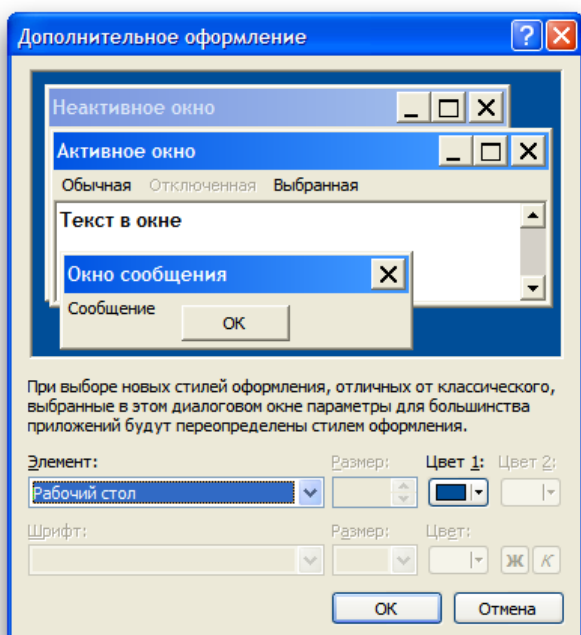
Дополнительное оформление

Неактивное окно

Активное окно

Обычная Отключенная Выбранная

Текст в окне

Окно сообщения

Сообщение

OK

При выборе новых стилей оформления, отличных от классического, выбранные в этом диалоговом окне параметры для большинства приложений будут переопределены стилем оформления.

Элемент:

Рабочий стол

Размер:

Цвет 1:

Цвет 2:

Шрифт:

Размер:

Цвет:

Ж К

OK

Отмена